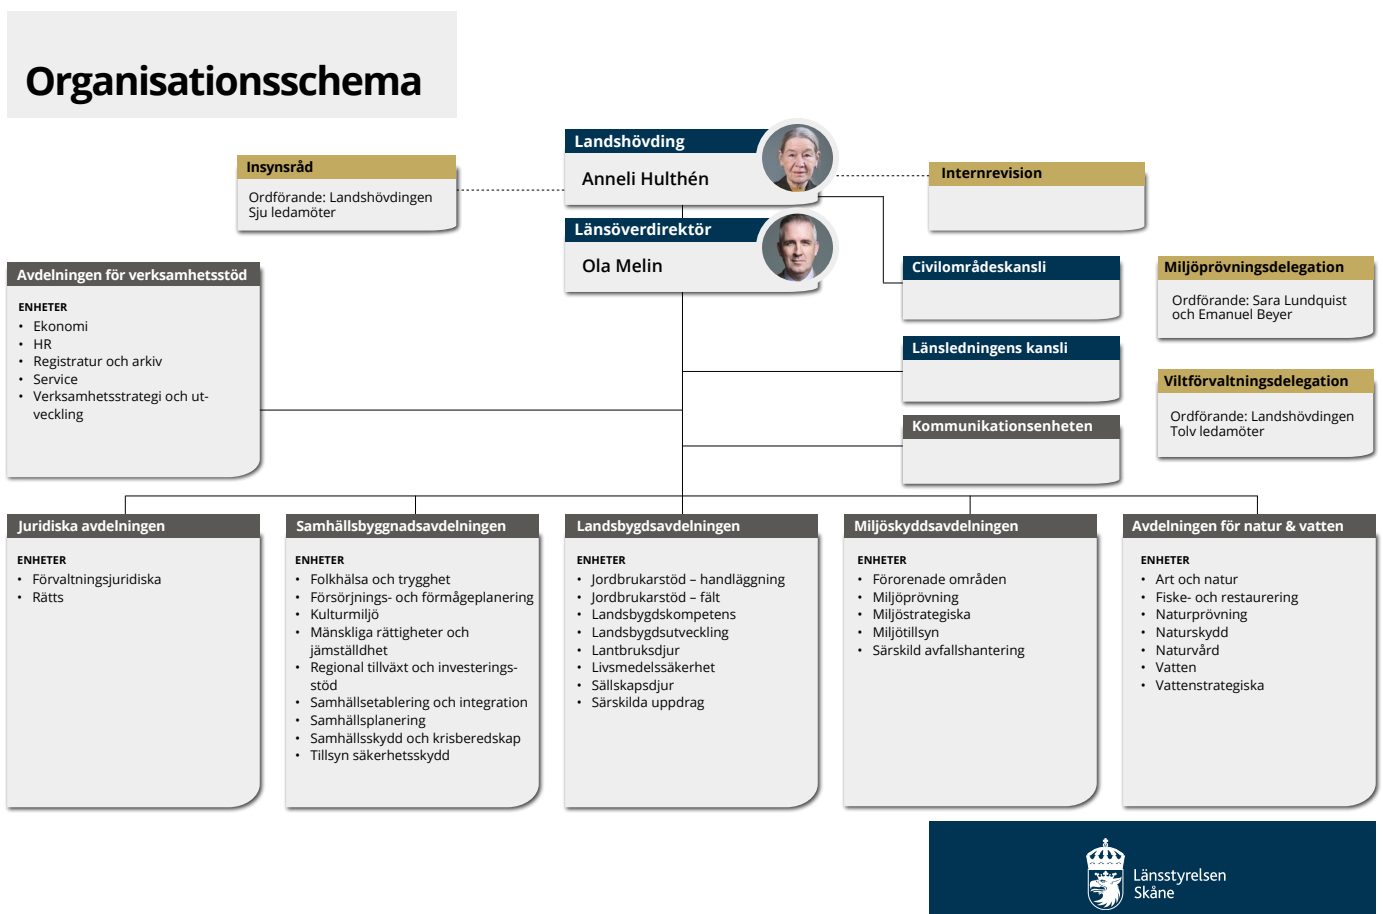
Organisationsschema

Landshövding
Anneli Hulthén

Insynsråd
Ordförande: Landshövdingen
Sju ledamöter

Internrevision

Länsöverdirektör
Ola Melin

Avdelningen för verksamhetsstöd
ENHETER
- Ekonomi
- HR
- Registratur och arkiv
- Service
- Verksamhetsstrategi och utveckling

Civilområdeskansli

Miljöprövningsdelegation
Ordförande: Sara Lundquist och Emanuel Beyer

Länsledningens kansli

Viltförvaltningsdelegation
Ordförande: Landshövdingen
Tolv ledamöter

Kommunikationsenheten

Juridiska avdelningen
ENHETER
- Förvaltningsjuridiska
- Rätts

Samhällsbyggnadsavdelningen
ENHETER
- Folkhälsa och trygghet
- Försörjnings- och förmågeplanering
- Kulturmiljö
- Mänskliga rättigheter och jämställdhet
- Regional tillväxt och investeringsstöd
- Samhällsetablering och integration
- Samhällsplanering
- Samhällsskydd och krisberedskap
- Tillsyn säkerhetsskydd

Landsbygdsavdelningen
ENHETER
- Jordbrukarstöd – handläggning
- Jordbrukarstöd – fält
- Landsbygdskompetens
- Landsbygdsutveckling
- Lantbruksdjur
- Livsmedelssäkerhet
- Sällskapsdjur
- Särskilda uppdrag

Miljöskyddsavdelningen
ENHETER
- Förorenade områden
- Miljöprövning
- Miljöstrategiska
- Miljötillsyn
- Särskild avfallshantering

Avdelningen för natur & vatten
ENHETER
- Art och natur
- Fiske- och restaurering
- Naturprövning
- Naturskydd
- Naturvård
- Vatten
- Vattenstrategiska

Länsstyrelsen
Skåne